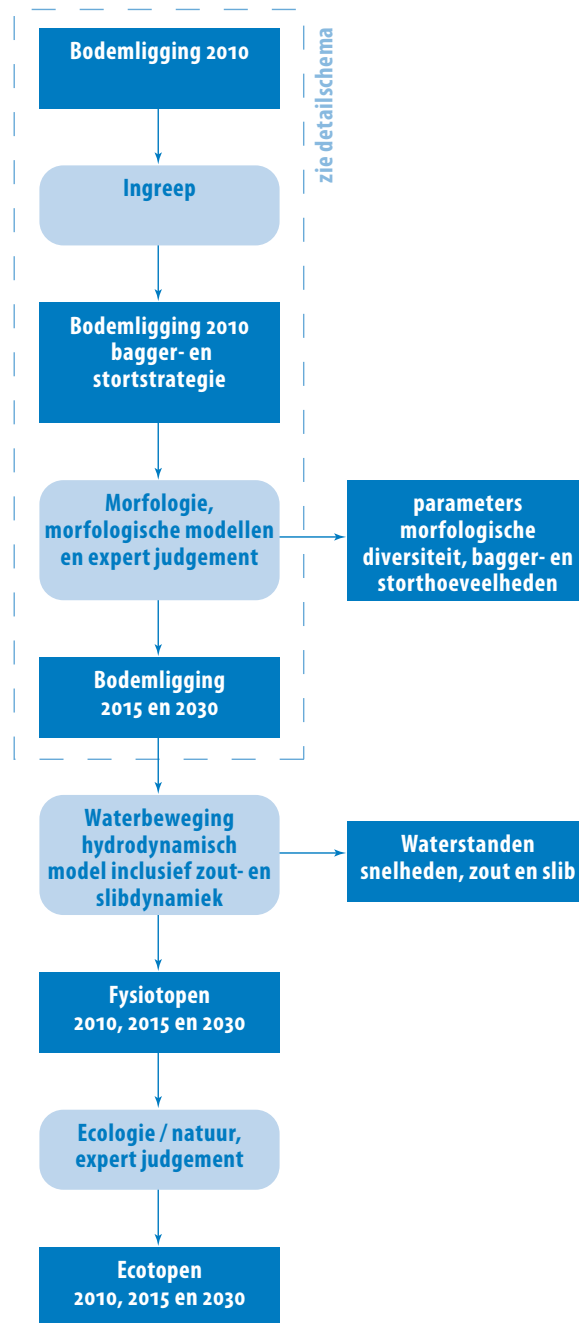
Bodemligging 2010

Ingreep

Bodemligging 2010 bagger- en stortstrategie

Morfologie, morfologische modellen en expert judgement

parameters morfologische diversiteit, bagger- en storthoeveelheden

Bodemligging 2015 en 2030

zie detailschema

Waterbeweging hydrodynamisch model inclusief zout- en slibdynamiek

Waterstanden snelheden, zout en slib

Fysiotopen 2010, 2015 en 2030

Ecologie / natuur, expert judgement

Ecotopen 2010, 2015 en 2030